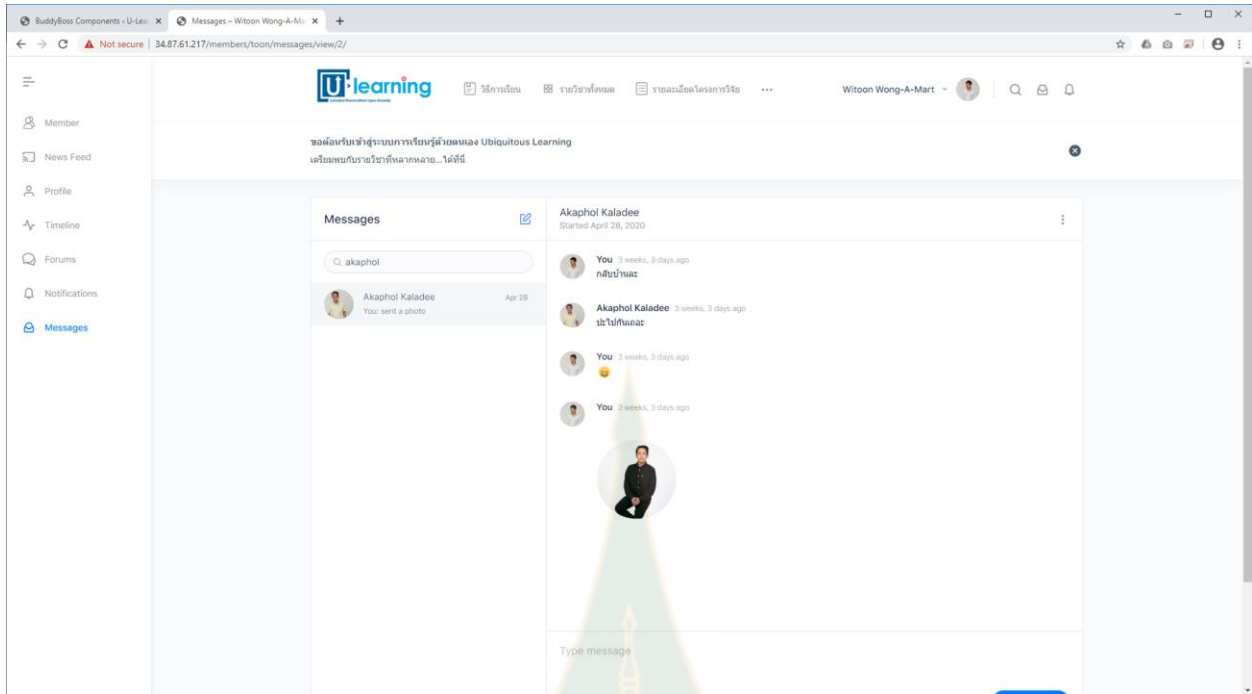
BuddyBoss Components ‹ U-Lea ×
Messages – Witoon Wong-A-Ma ×
+

Not secure | 34.87.61.217/members/toon/messages/view/2/

U-learning

วิธีการเรียน
รายวิชาทั้งหมด
รายละเอียดโครงการวิจัย
···

Witoon Wong-A-Mart

Member
News Feed
Profile
Timeline
Forums
Notifications
Messages

ขอต้อนรับเข้าสู่ระบบการเรียนรู้ด้วยตนเอง Ubiquitous Learning
เตรียมพบกับรายวิชาที่หลากหลาย...ได้ที่นี่

Messages

akaphol

Akaphol Kaladee
You: sent a photo
Apr 28

Akaphol Kaladee
Started April 28, 2020

You 3 weeks, 3 days ago
กลับบ้านละ

Akaphol Kaladee 3 weeks, 3 days ago
ปะไปกินเออะ

You 3 weeks, 3 days ago
😀

You 3 weeks, 3 days ago

Type message